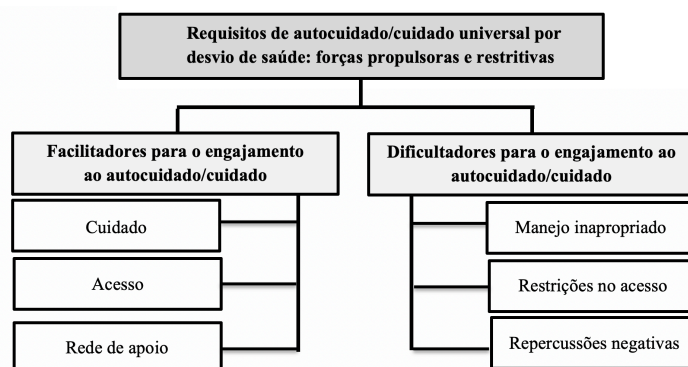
Requisitos de autocuidado/cuidado universal por desvio de saúde: forças propulsoras e restritivas

Facilitadores para o engajamento ao autocuidado/cuidado

Cuidado

Acesso

Rede de apoio

Dificultadores para o engajamento ao autocuidado/cuidado

Manejo inapropriado

Restrições no acesso

Repercussões negativas